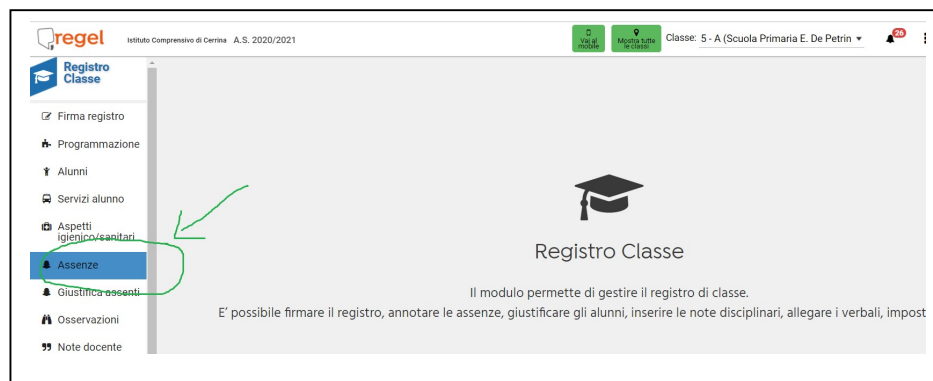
regel Istituto Comprensivo di Cerrina A.S. 2020/2021

Vai al mobile

Mostra tutte le classi

Classe: 5 - A (Scuola Primaria E. De Petrin

26

Registro Classe

Firma registro

Programmazione

Alunni

Servizi alunno

Aspetti igienico/sanitari

Assenze

Giustifica assenti

Osservazioni

Note docente

Registro Classe

Il modulo permette di gestire il registro di classe.

E' possibile firmare il registro, annotare le assenze, giustificare gli alunni, inserire le note disciplinari, allegare i verbali, impost